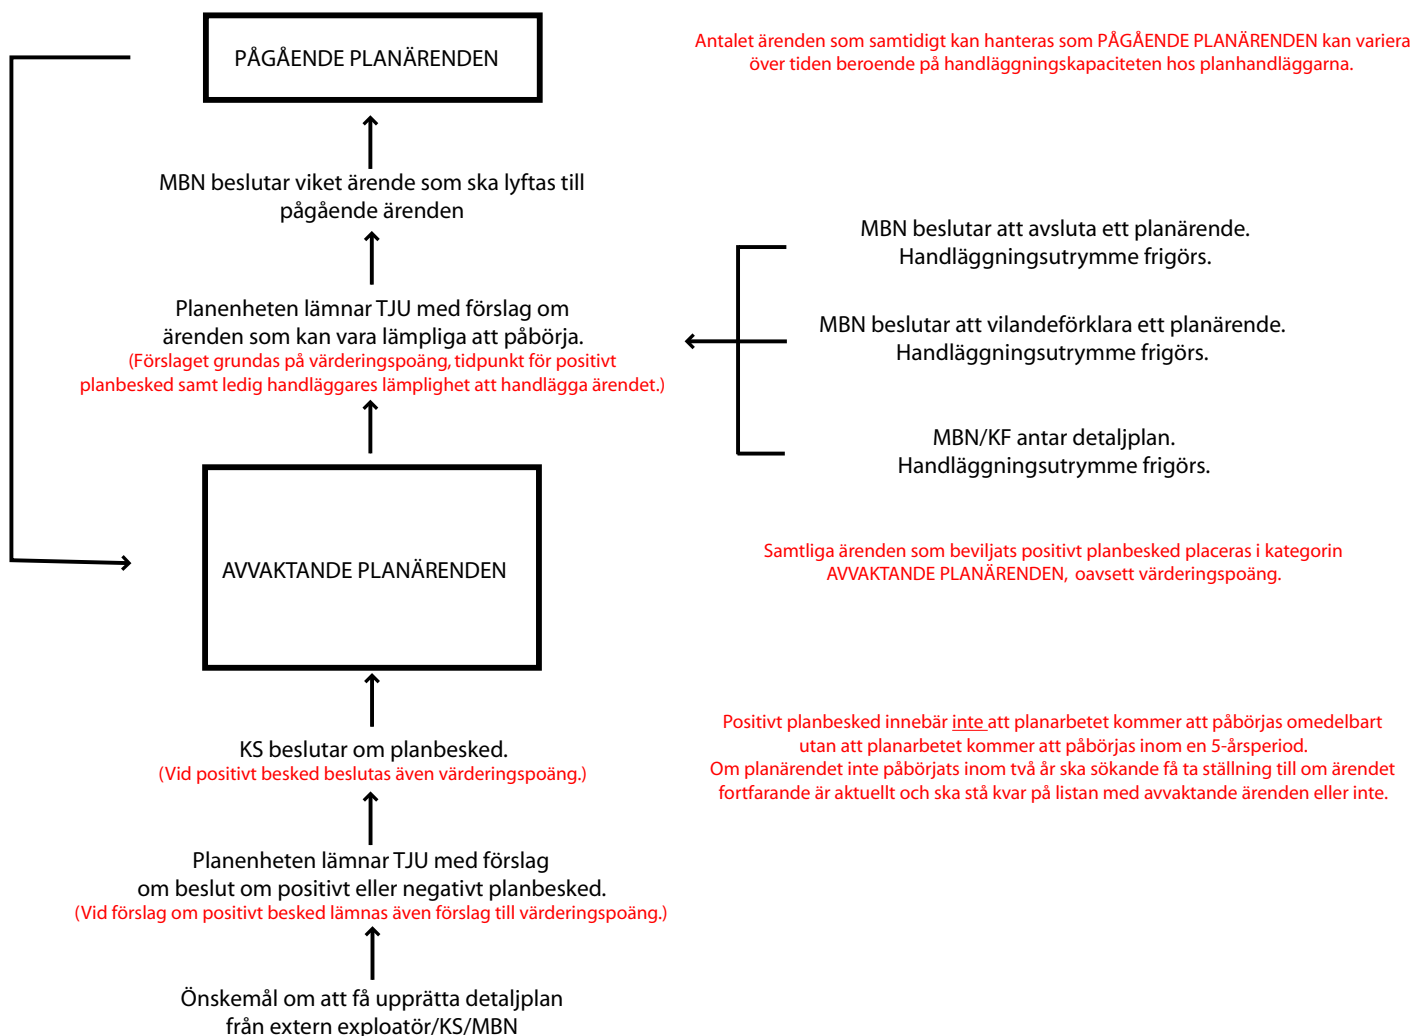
PÅGÅENDE PLANÄRENDEN

Antalet ärenden som samtidigt kan hanteras som PÅGÅENDE PLANÄRENDEN kan variera över tiden beroende på handläggningskapaciteten hos planhandläggarna.

MBN beslutar viket ärende som ska lyftas till pågående ärenden

MBN beslutar att avsluta ett planärende. Handläggningsutrymme frigörs.

Planenheten lämnar TJU med förslag om ärenden som kan vara lämpliga att påbörja.
(Förslaget grundas på värderingspoäng, tidpunkt för positivt planbesked samt ledig handläggares lämplighet att handlägga ärendet.)

MBN beslutar att vilandeförklara ett planärende. Handläggningsutrymme frigörs.

MBN/KF antar detaljplan. Handläggningsutrymme frigörs.

AVVAKTANDE PLANÄRENDEN

Samtliga ärenden som beviljats positivt planbesked placeras i kategorin AVVAKTANDE PLANÄRENDEN, oavsett värderingspoäng.

Positivt planbesked innebär inte att planarbetet kommer att påbörjas omedelbart utan att planarbetet kommer att påbörjas inom en 5-årsperiod.
Om planärendet inte påbörjats inom två år ska sökande få ta ställning till om ärendet fortfarande är aktuellt och ska stå kvar på listan med avvaktande ärenden eller inte.

KS beslutar om planbesked.
(Vid positivt besked beslutas även värderingspoäng.)

Planenheten lämnar TJU med förslag om beslut om positivt eller negativt planbesked.
(Vid förslag om positivt besked lämnas även förslag till värderingspoäng.)

Önskemål om att få upprätta detaljplan från extern exploatör/KS/MBN